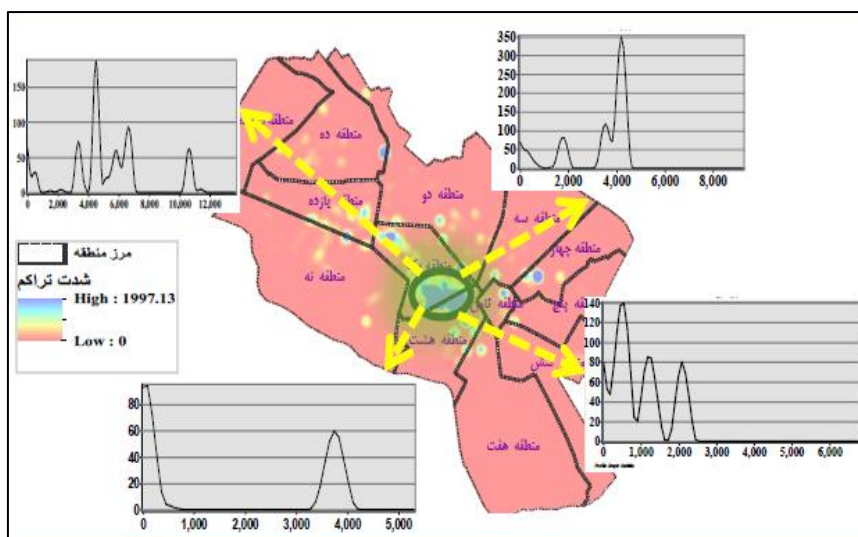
150
100
50
0
0 2,000 4,000 6,000 8,000 10,000 12,000

350
300
250
200
150
100
50
0
0 2,000 4,000 6,000 8,000

منطقه ده
منطقه یازده
منطقه دو
منطقه سه
منطقه چهار
منطقه نه
منطقه پنج
منطقه شش
منطقه هشت
منطقه هفت

مرز منطقه
شدت تراکم
High : 1997.13
Low : 0

140
120
100
80
60
40
20
0
0 1,000 2,000 3,000 4,000 5,000 6,000

80
60
40
20
0
0 1,000 2,000 3,000 4,000 5,000